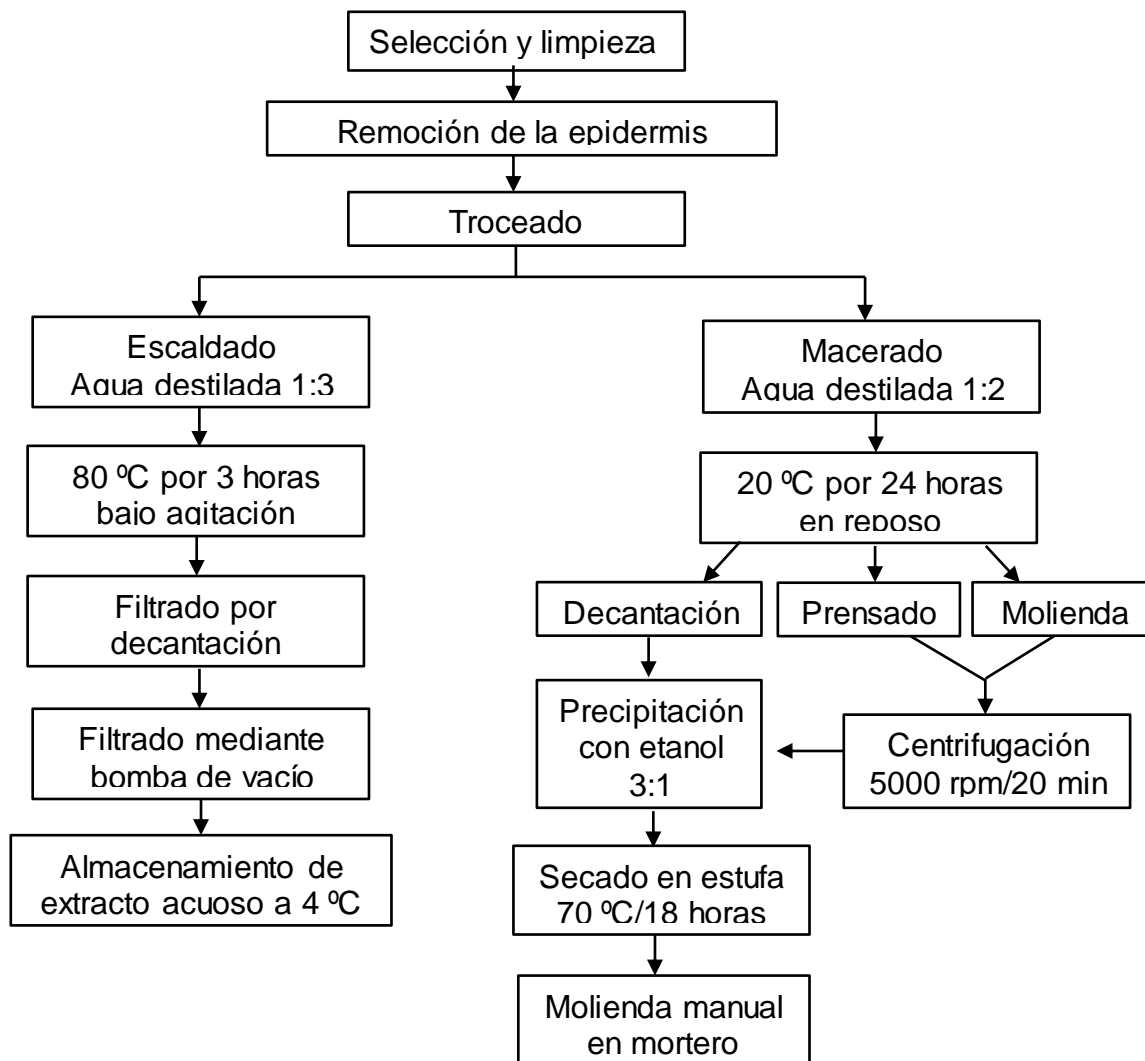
Selección y limpieza

Remoción de la epidermis

Troceado

Escaldado
Agua destilada 1:3

80 ºC por 3 horas
bajo agitación

Filtrado por decantación

Filtrado mediante bomba de vacío

Almacenamiento de extracto acuoso a 4 ºC

Macerado
Agua destilada 1:2

20 ºC por 24 horas
en reposo

Decantación

Prensado

Molienda

Precipitación con etanol 3:1

Centrifugación
5000 rpm/20 min

Secado en estufa
70 ºC/18 horas

Molienda manual en mortero